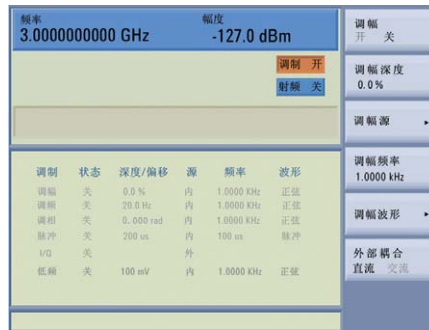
频率
3.0000000000 GHz

幅度
-127.0 dBm

调制 开
射频 关

| 调制 | 状态 | 深度/偏移 | 源 | 频率 | 波形 |
|---|---|---|---|---|---|
| 调幅 | 关 | 0.0 % | 内 | 1.0000 KHz | 正弦 |
| 调频 | 关 | 20.0 Hz | 内 | 1.0000 KHz | 正弦 |
| 调相 | 关 | 0.000 rad | 内 | 1.0000 KHz | 正弦 |
| 脉冲 | 关 | 200 us | 内 | 100 us | 脉冲 |
| I/Q | 关 |  | 外 |  |  |
| 低频 | 关 | 100 mV | 内 | 1.0000 KHz | 正弦 |

调幅
开 关

调幅深度
0.0 %

调幅源

调幅频率
1.0000 kHz

调幅波形

外部耦合
直流 交流